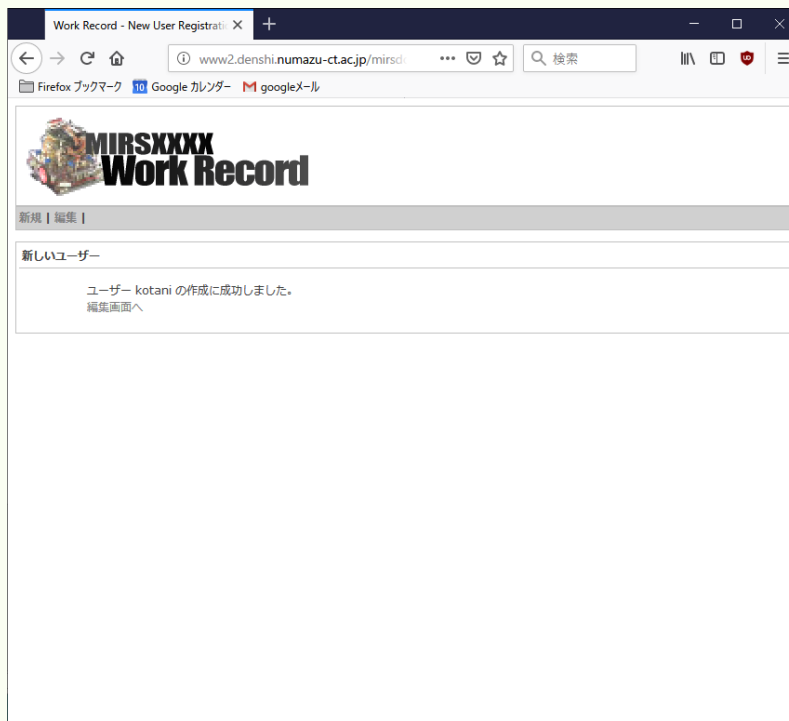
Work Record - New User Registrati

www2.denshi.numazu-ct.ac.jp/mirsd

検索

Firefox ブックマーク 10 Google カレンダー googleメール

MIRSXXXX
Work Record

新規 | 編集 |

新しいユーザー

ユーザー kotani の作成に成功しました。
編集画面へ